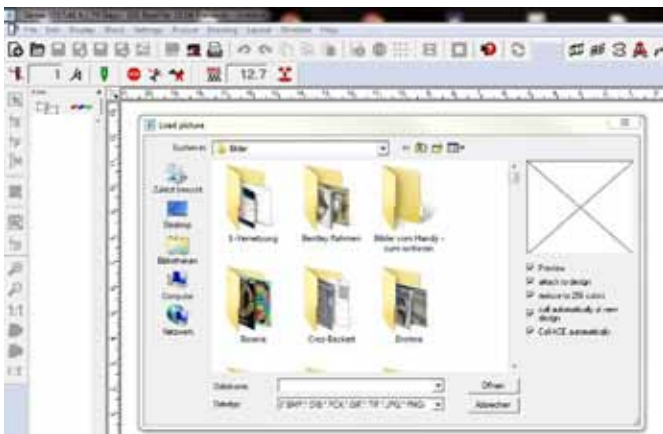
1
12.7
Load picture
Suchen in: Bilder
Zuletzt besucht
Desktop
Bibliotheken
Computer
Netzwerk
1-Vereinbarung
Bentley Rahmen
Bilder vom Handy - zum sortieren
Boxen
Croc-Backett
Drohne
Preview
attach to design
reduce to 256 colors
call automatically in new design
Call ACE automatically
Dateiname:
Dateityp:
Öffnen
Abbrechen